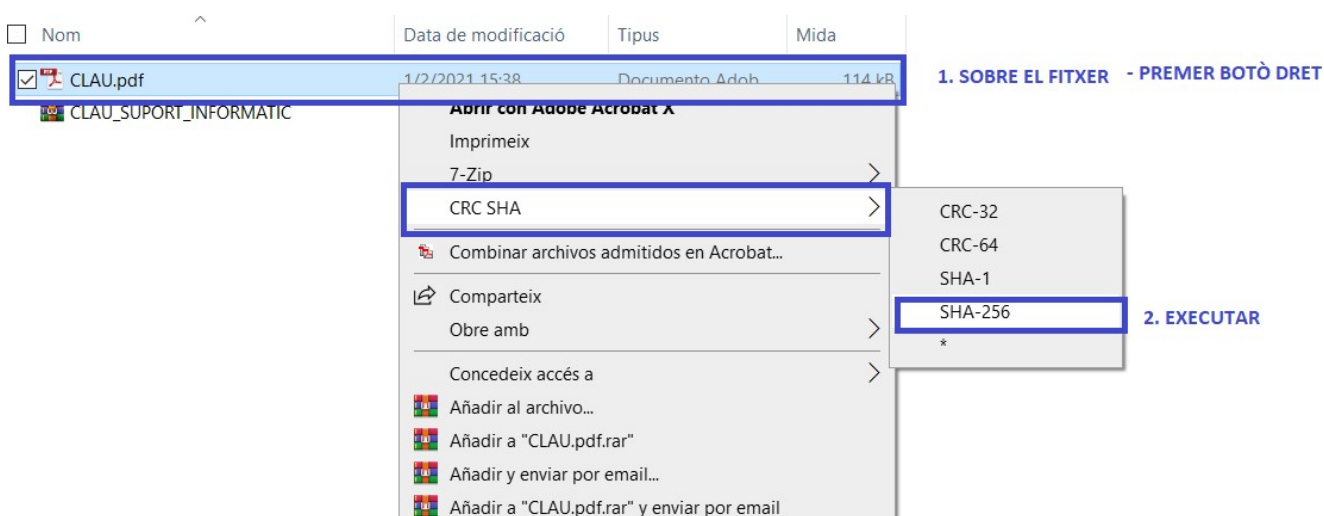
Nom | Data de modificació | Tipus | Mida

CLAU.pdf 1/2/2021 15:38 Documento Adob 114 kB

1. SOBRE EL FITXER - PREMER BOTÒ DRET

CLAU_SUPORT_INFORMATIC

Abrir con Adobe Acrobat X
Imprimeix
7-Zip
CRC SHA
Combinar archivos admitidos en Acrobat...
Comparteix
Obre amb
Concedeix accés a
Añadir al archivo...
Añadir a "CLAU.pdf.rar"
Añadir y enviar por email...
Añadir a "CLAU.pdf.rar" y enviar por email

CRC-32
CRC-64
SHA-1
SHA-256
*

2. EXECUTAR